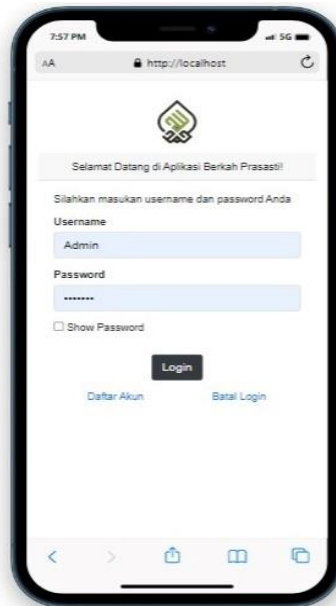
7:57 PM

5G

AA

http://localhost

Selamat Datang di Aplikasi Berkah Prasasti!

Silahkan masukan username dan password Anda

Username

Admin

Password

•••••••

Show Password

Login

Daftar Akun

Batal Login